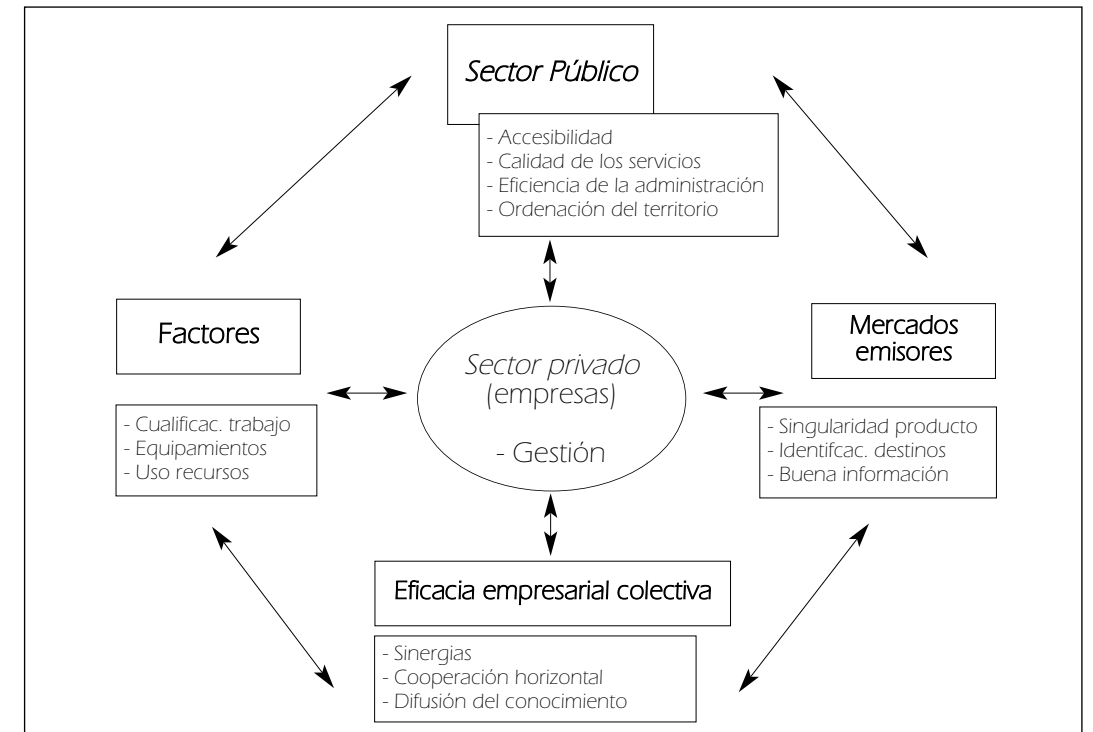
Sector Público

- Accesibilidad
- Calidad de los servicios
- Eficiencia de la administración
- Ordenación del territorio

Factores

- Cualificac. trabajo
- Equipamientos
- Uso recursos

Sector privado
(empresas)

- Gestión

Mercados emisores

- Singularidad producto
- Identifcac. destinos
- Buena información

Eficacia empresarial colectiva

- Sinergias
- Cooperación horizontal
- Difusión del conocimiento